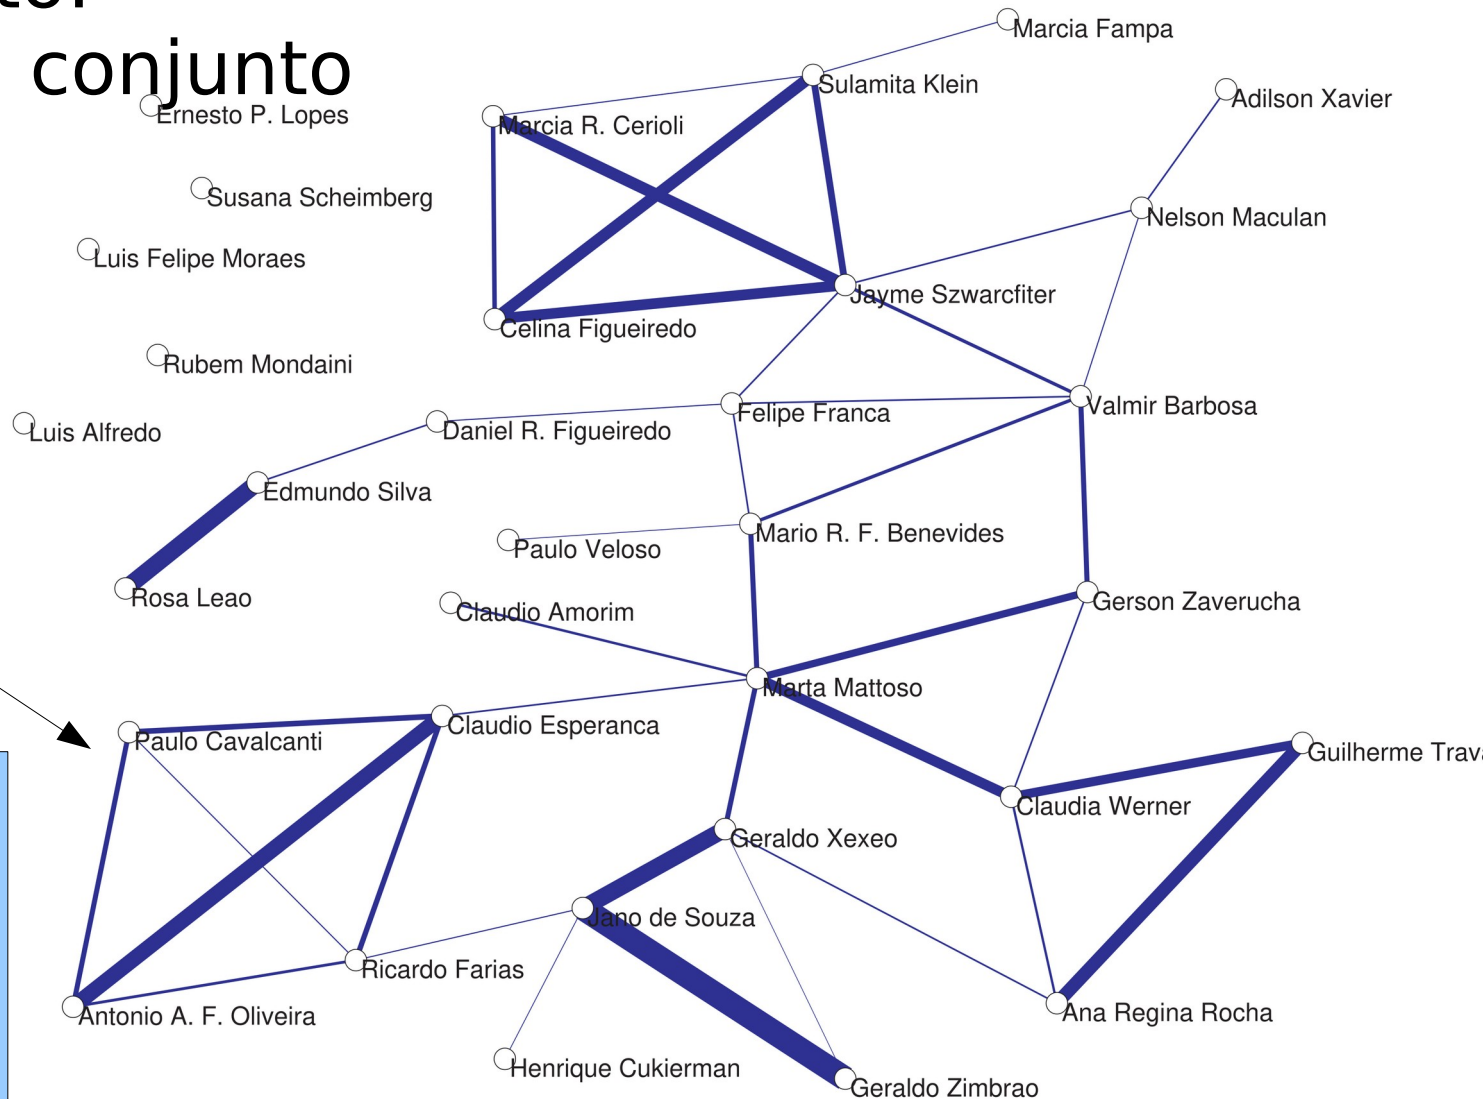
conjunto

Marcia Fampa
Sulamita Klein
Adilson Xavier
Ernesto P. Lopes
Marcia R. Cerioli
Susana Scheimberg
Nelson Maculan
Luis Felipe Moraes
Jayme Szwarcfiter
Celina Figueiredo
Rubem Mondaini
Valmir Barbosa
Felipe Franca
Luis Alfredo
Daniel R. Figueiredo
Edmundo Silva
Mario R. F. Benevides
Paulo Veloso
Rosa Leao
Gerson Zaverucha
Claudio Amorim
Marta Mattoso
Claudio Esperanca
Paulo Cavalcanti
Guilherme Trav
Claudia Werner
Geraldo Xexeo
Jano de Souza
Ricardo Farias
Antonio A. F. Oliveira
Ana Regina Rocha
Henrique Cukierman
Geraldo Zimbrao